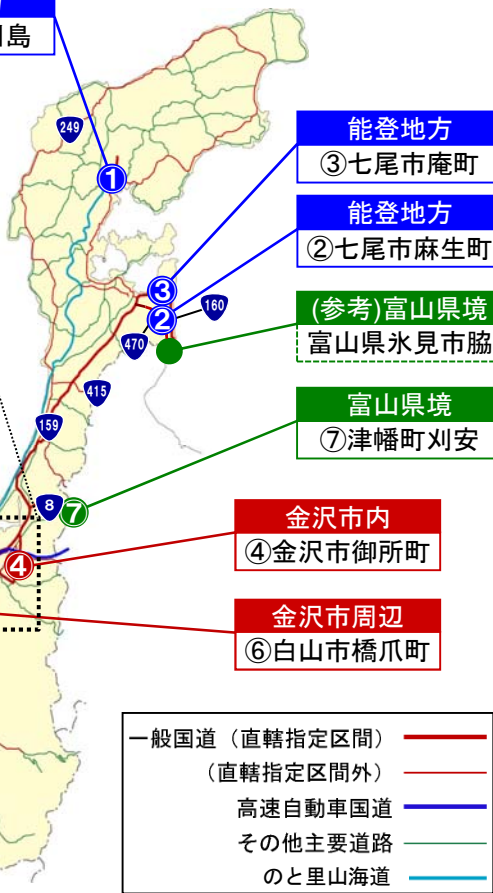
島

249

①

能登地方
③七尾市庵町

能登地方
②七尾市麻生町

③
②
160
470

(参考)富山県境
富山県氷見市脇

415

159

富山県境
⑦津幡町刈安

8
⑦

金沢市内
④金沢市御所町

④

金沢市周辺
⑥白山市橋爪町

一般国道（直轄指定区間）
（直轄指定区間外）
高速自動車国道
その他主要道路
のと里山海道